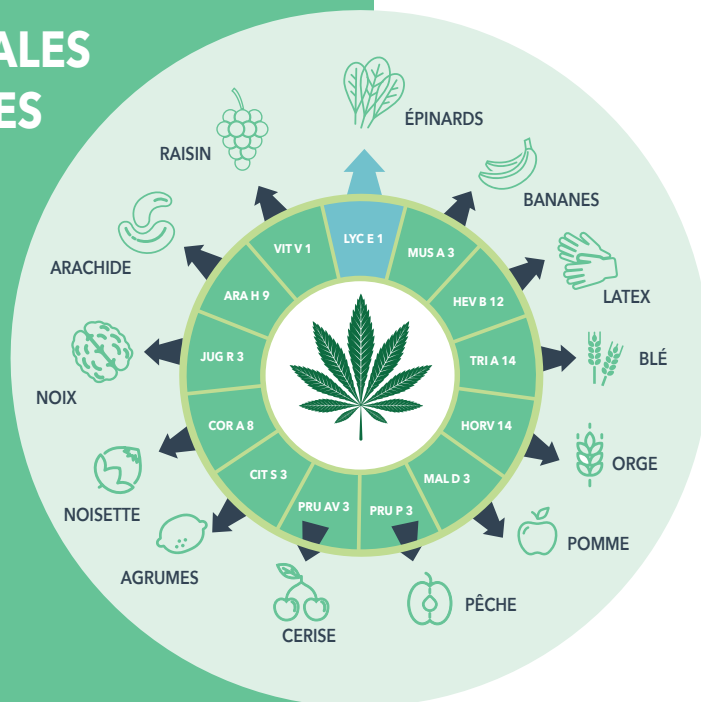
ALES
ES

ÉPINARDS
BANANES
LATEX
BLÉ
ORGE
POMME
PÊCHE
CERISE
AGRUMES
NOISETTE
NOIX
ARACHIDE
RAISIN

LYC E 1
MUS A 3
HEV B 12
TRI A 14
HORV 14
MAL D 3
PRU P 3
PRU AV 3
CIT S 3
COR A 8
JUG R 3
ARA H 9
VIT V 1